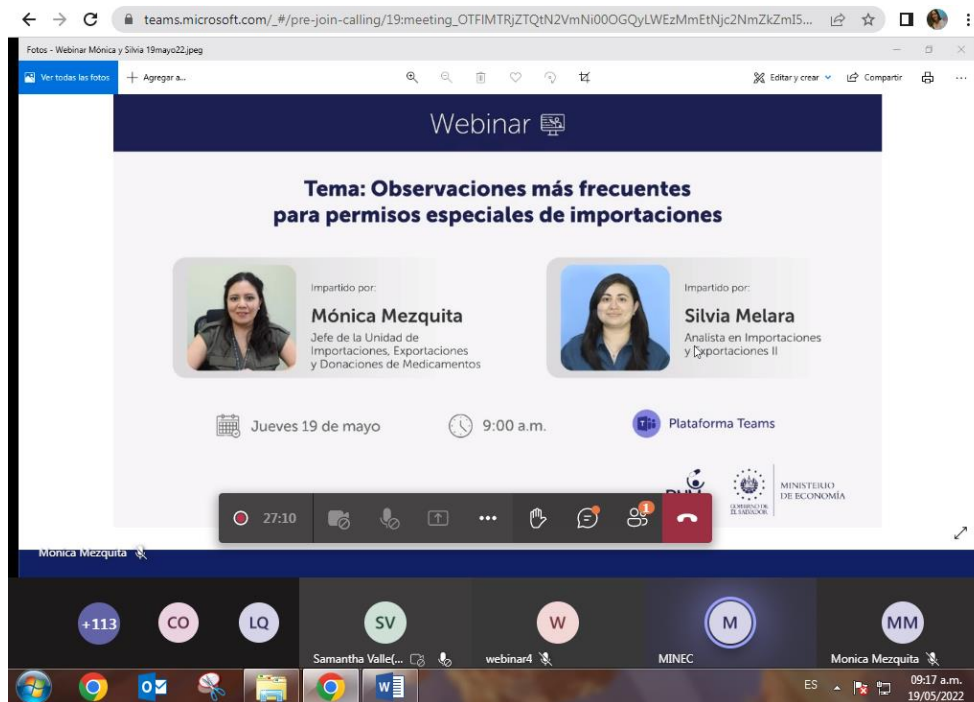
teams.microsoft.com/_#/pre-join-calling/19:meeting_OTFIMTRjZTQtN2VmNi00OGQyLWEzMmEtNjc2NmZkZmI5...

Fotos - Webinar Mónica y Silvia 19mayo22.jpeg

Ver todas las fotos + Agregar a...

Editar y crear Compartir

Webinar

Tema: Observaciones más frecuentes para permisos especiales de importaciones

Impartido por:
Mónica Mezquita
Jefe de la Unidad de Importaciones, Exportaciones y Donaciones de Medicamentos

Impartido por:
Silvia Melara
Analista en Importaciones y Exportaciones II

Jueves 19 de mayo

9:00 a.m.

Plataforma Teams

DNM

GOBIERNO DE EL SALVADOR

MINISTERIO DE ECONOMÍA

27:10

1

Monica Mezquita

+113 CO LQ SV W M MM

Samantha Valle(...

webinar4

MINEC

Monica Mezquita

ES

09:17 a.m.
19/05/2022